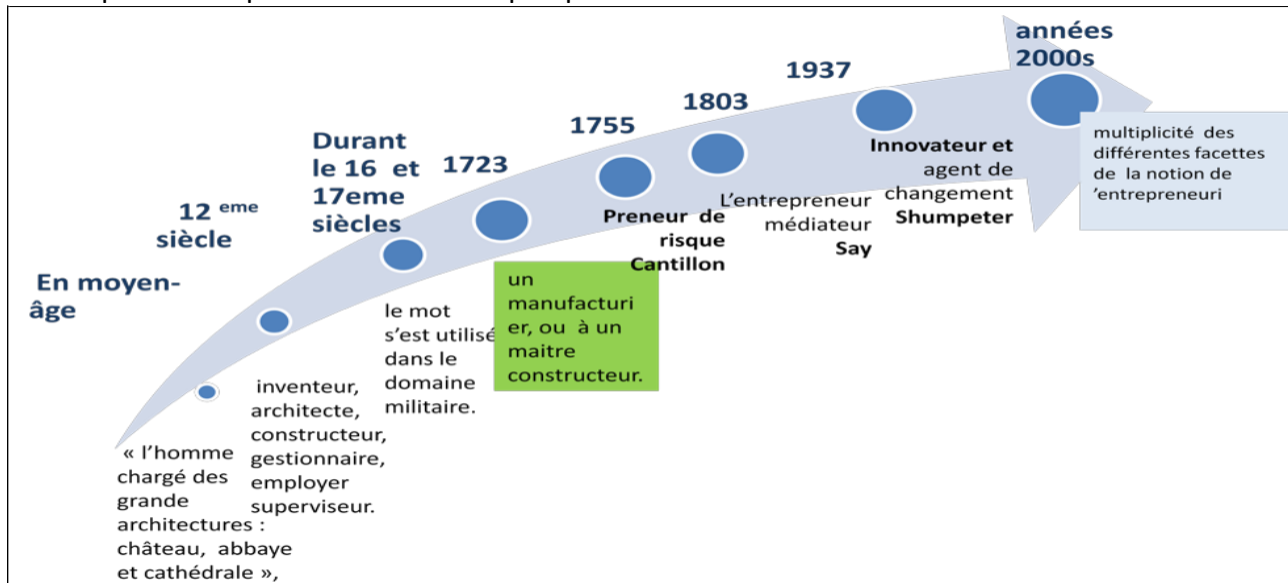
En moyen-âge

12 $^{eme}$ siècle

Durant le 16 et 17eme siècles

1723

1755

1803

1937

années 2000s

« l'homme chargé des grande architectures : château, abbaye et cathédrale »,

inventeur, architecte, constructeur, gestionnaire, employer superviseur.

le mot s'est utilisé dans le domaine militaire.

un manufacturier, ou à un maitre constructeur.

Preneur de risque Cantillon

L'entrepreneur médiateur Say

Innovateur et agent de changement Shumpeter

multiplicité des différentes facettes de la notion de 'entrepreneuri